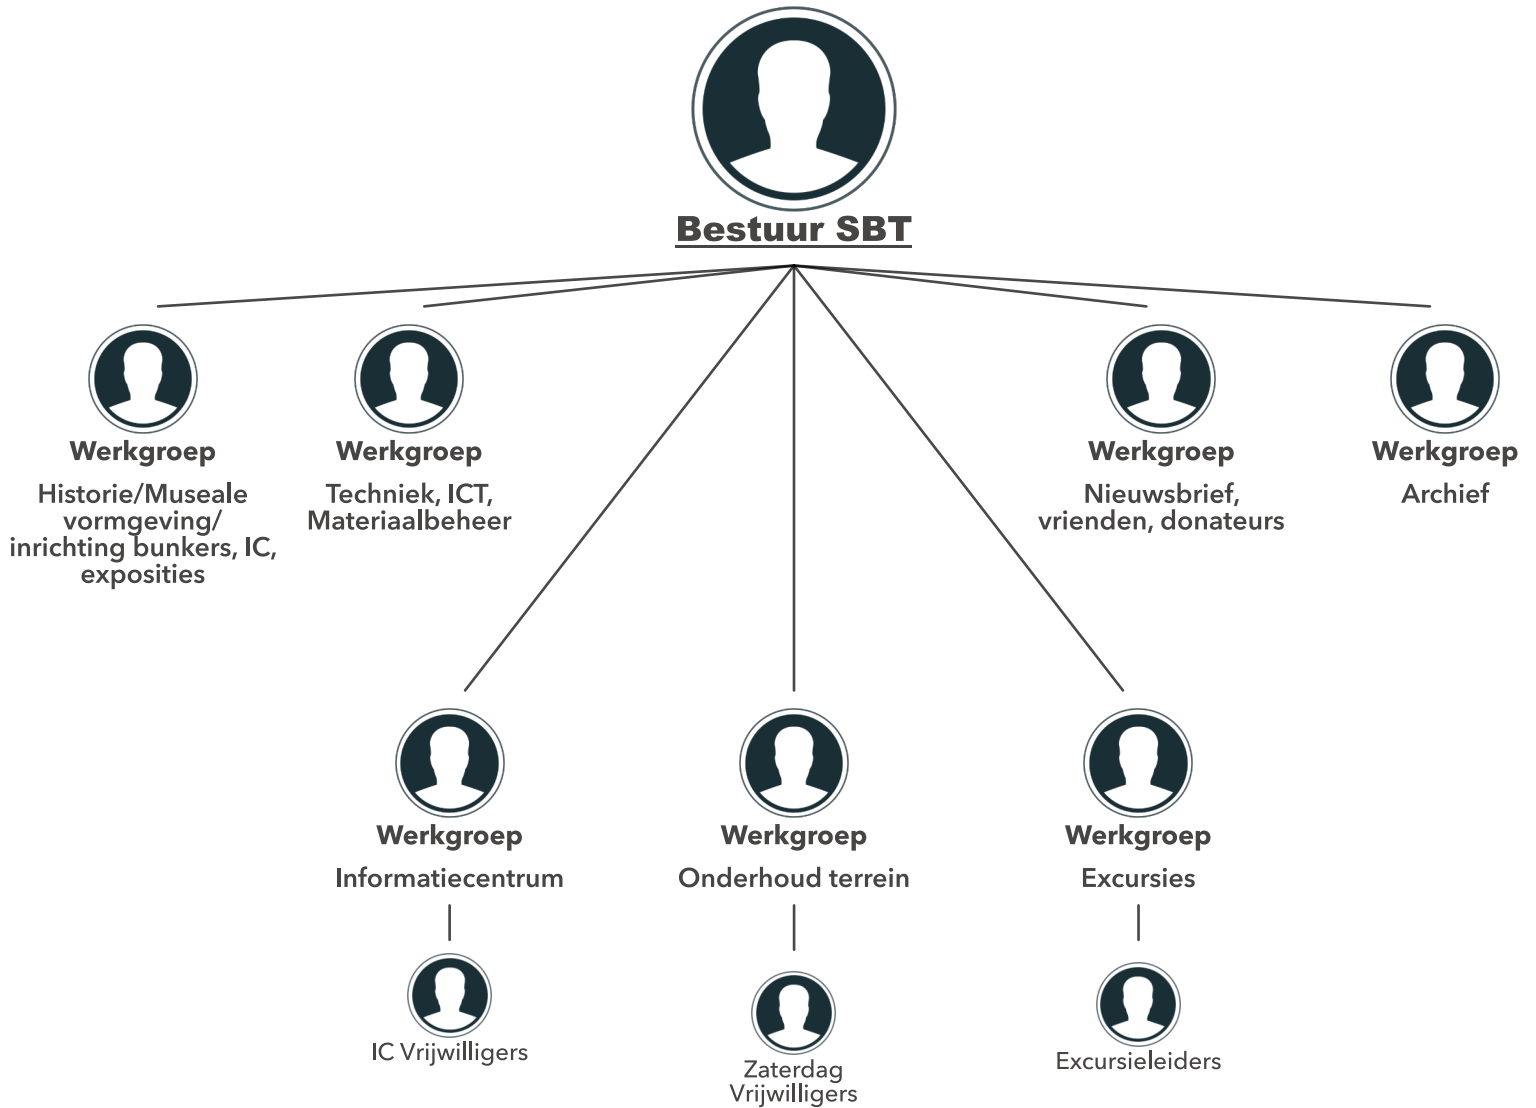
Bestuur SBT

Werkgroep
Historie/Museale vormgeving/ inrichting bunkers, IC, exposities

Werkgroep
Techniek, ICT, Materiaalbeheer

Werkgroep
Nieuwsbrief, vrienden, donateurs

Werkgroep
Archief

Werkgroep
Informatiecentrum

IC Vrijwilligers

Werkgroep
Onderhoud terrein

Zaterdag Vrijwilligers

Werkgroep
Excursies

Excursieleiders